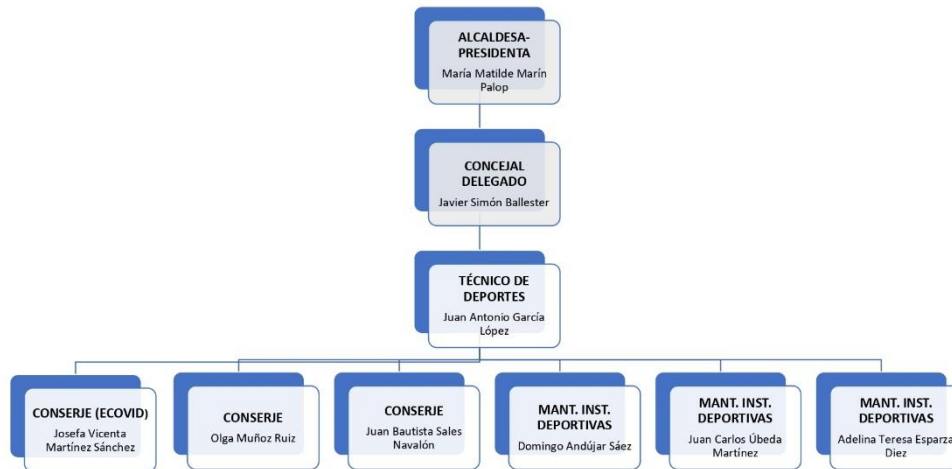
ALCALDESA-PRESIDENTA
María Matilde Marín Palop

CONCEJAL DELEGADO
Javier Simón Ballester

TÉCNICO DE DEPORTES
Juan Antonio García López

CONSERJE (ECOVID)
Josefa Vicenta Martínez Sánchez

CONSERJE
Olga Muñoz Ruiz

CONSERJE
Juan Bautista Sales Navalón

MANT. INST. DEPORTIVAS
Domingo Andújar Sáez

MANT. INST. DEPORTIVAS
Juan Carlos Úbeda Martínez

MANT. INST. DEPORTIVAS
Adelina Teresa Esparza Diez